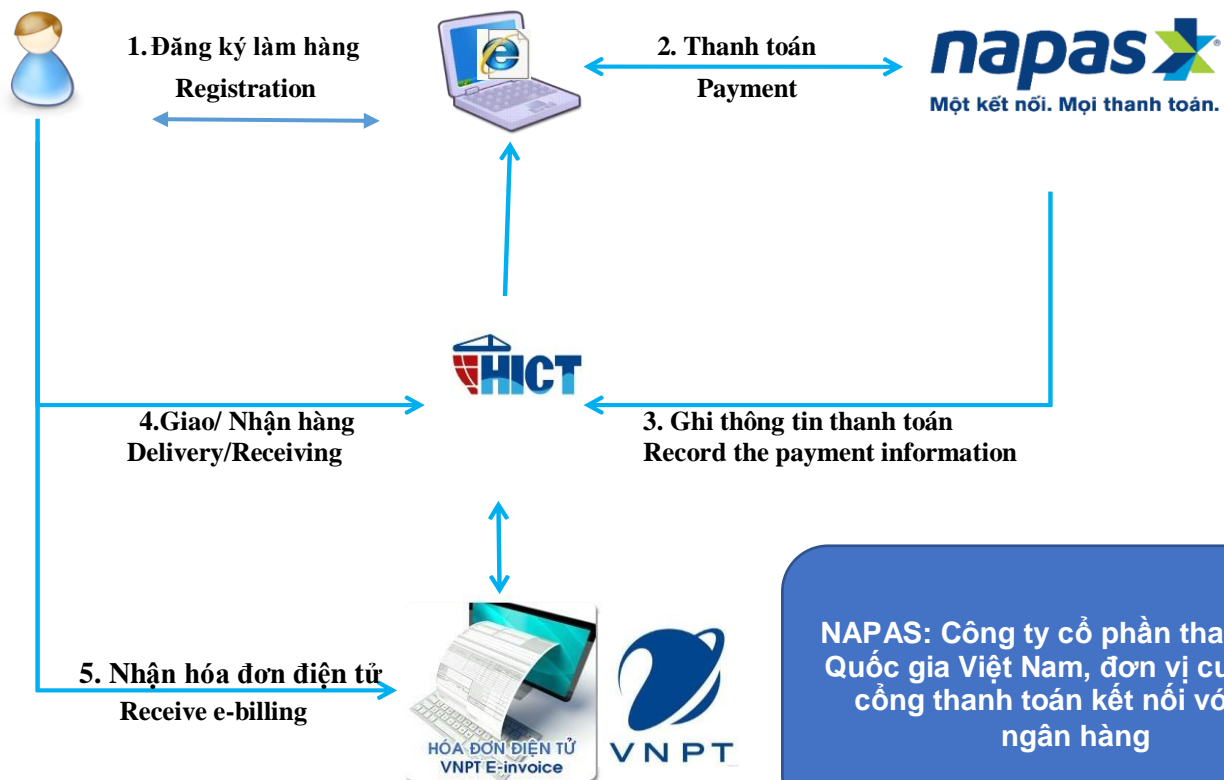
1. Đăng ký làm hàng
Registration

2. Thanh toán
Payment

napas
Một kết nối. Mọi thanh toán.

HICT

4.Giao/ Nhận hàng
Delivery/Receiving

3. Ghi thông tin thanh toán
Record the payment information

5. Nhận hóa đơn điện tử
Receive e-billing

HÓA ĐƠN ĐIỆN TỬ
VNPT E-invoice

VNPT

NAPAS: Công ty cổ phần tha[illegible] Quốc gia Việt Nam, đơn vị cu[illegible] cổng thanh toán kết nối vớ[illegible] ngân hàng